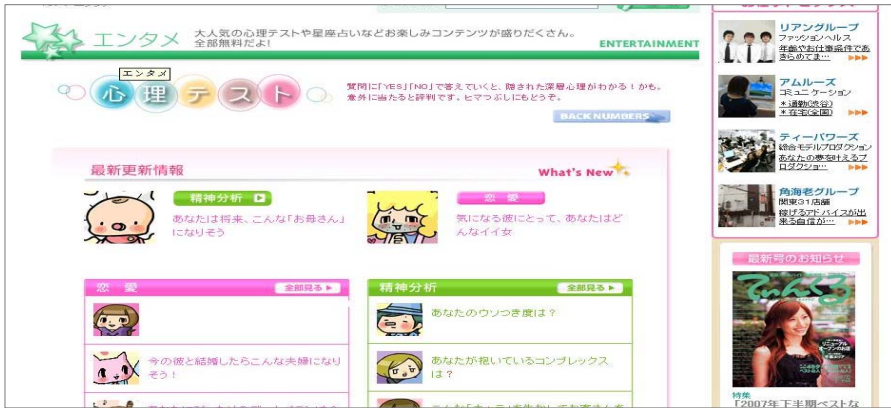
エンタメ 大人気の心理テストや星座占いなどお楽しみコンテンツが盛りだくさん。全部無料だよ!

ENTERTAINMENT

エンタメ
心理テスト

質問に「YES」「NO」で答えていくと、隠された深層心理がわかるかも。意外に当たると評判です。ヒマつぶしにもどうぞ。

BACK NUMBERS

最新更新情報

What's New

精神分析

あなたは将来、こんな「お母さん」になりそう

恋愛

気になる彼にとって、あなたはどんなイイ女

恋愛

全部見る

今の彼と結婚したらこんな夫婦になりそう!

精神分析

全部見る

あなたのウソつき度は?

あなたが抱いているコンプレックスは?

リアングループ
ファッションヘルス
年齢やお仕事条件できるのでま…

アムルーズ
コミュニケーション
＊通勤(大阪)
＊在宅(全国)

ティーパワーズ
総合モデルプロダクション
あなたの夢を叶えるプロダクショ…

角海老グループ
関東31店舗
稼げるアドバイスが出来る自信が…

最新号のお知らせ

てぃんくる

特集
「2007年下半期ベストな
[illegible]